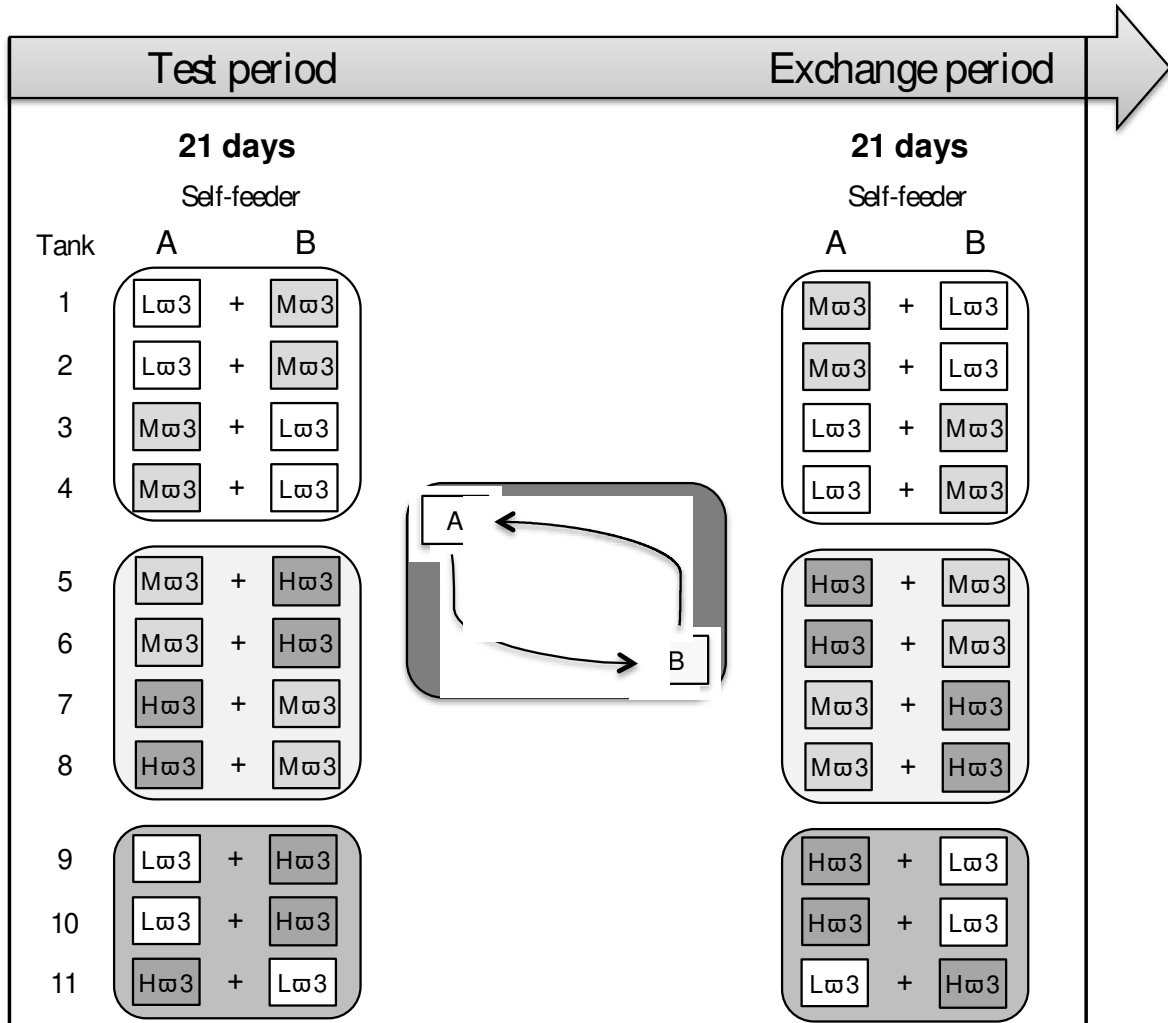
Test period

Exchange period

21 days

Self-feeder

| Tank | A | | B |
|---|---|---|---|
| 1 | Lϖ3 | + | Mϖ3 |
| 2 | Lϖ3 | + | Mϖ3 |
| 3 | Mϖ3 | + | Lϖ3 |
| 4 | Mϖ3 | + | Lϖ3 |
| 5 | Mϖ3 | + | Hϖ3 |
| 6 | Mϖ3 | + | Hϖ3 |
| 7 | Hϖ3 | + | Mϖ3 |
| 8 | Hϖ3 | + | Mϖ3 |
| 9 | Lϖ3 | + | Hϖ3 |
| 10 | Lϖ3 | + | Hϖ3 |
| 11 | Hϖ3 | + | Lϖ3 |

A

B

21 days

Self-feeder

| A | | B |
|---|---|---|
| Mϖ3 | + | Lϖ3 |
| Mϖ3 | + | Lϖ3 |
| Lϖ3 | + | Mϖ3 |
| Lϖ3 | + | Mϖ3 |
| Hϖ3 | + | Mϖ3 |
| Hϖ3 | + | Mϖ3 |
| Mϖ3 | + | Hϖ3 |
| Mϖ3 | + | Hϖ3 |
| Hϖ3 | + | Lϖ3 |
| Hϖ3 | + | Lϖ3 |
| Lϖ3 | + | Hϖ3 |